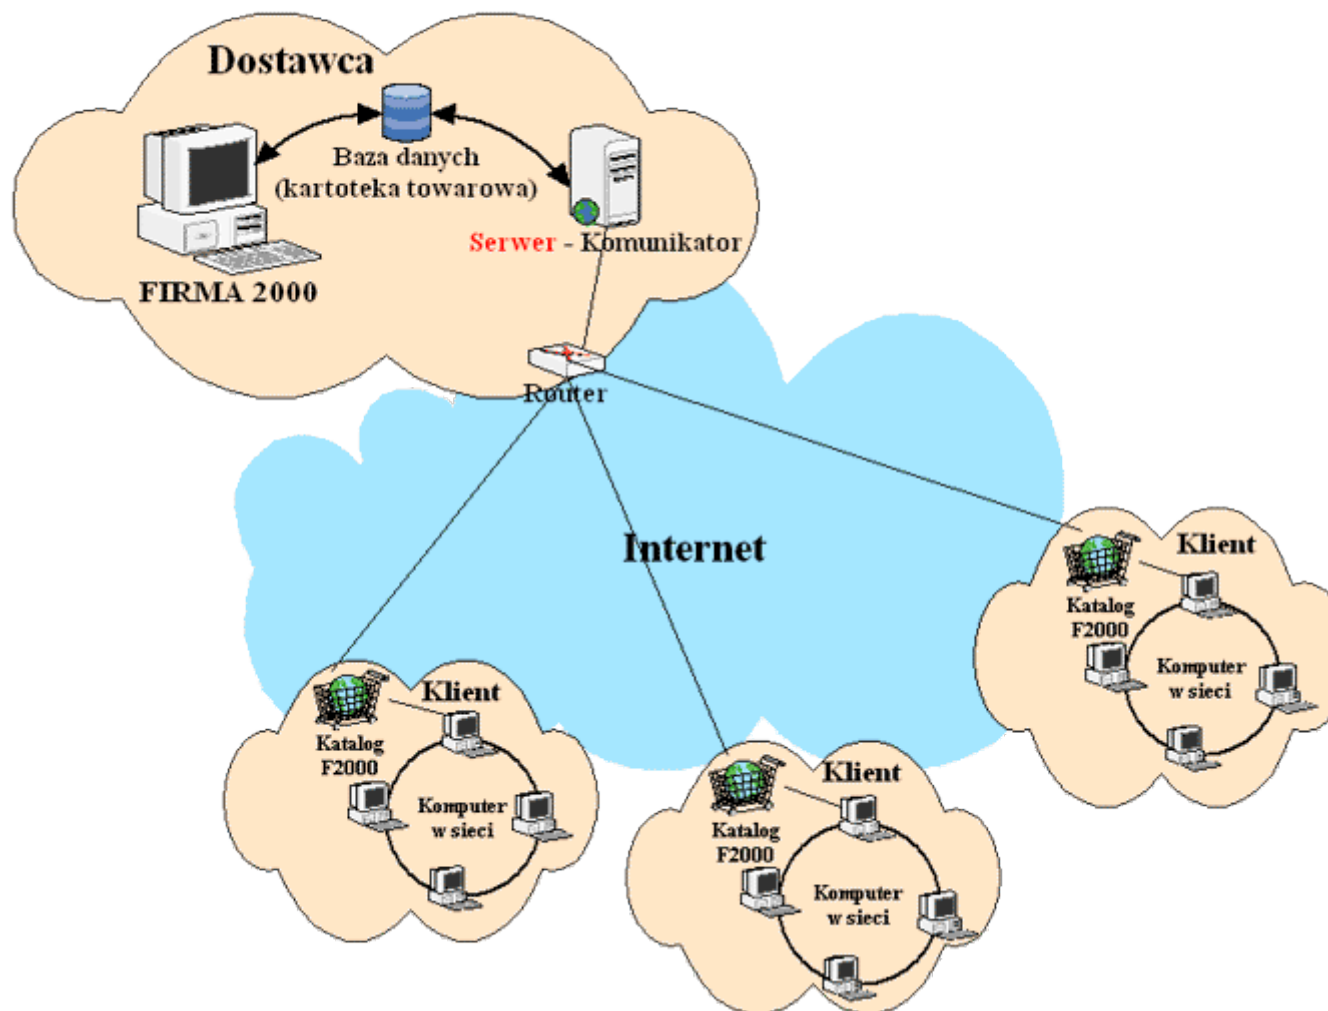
Dostawca

Baza danych (kartoteka towarowa)

FIRMA 2000

Serwer - Komunikator

Router

Internet

Klient

Katalog F2000

Komputer w sieci

Klient

Katalog F2000

Komputer w sieci

Klient

Katalog F2000

Komputer w sieci